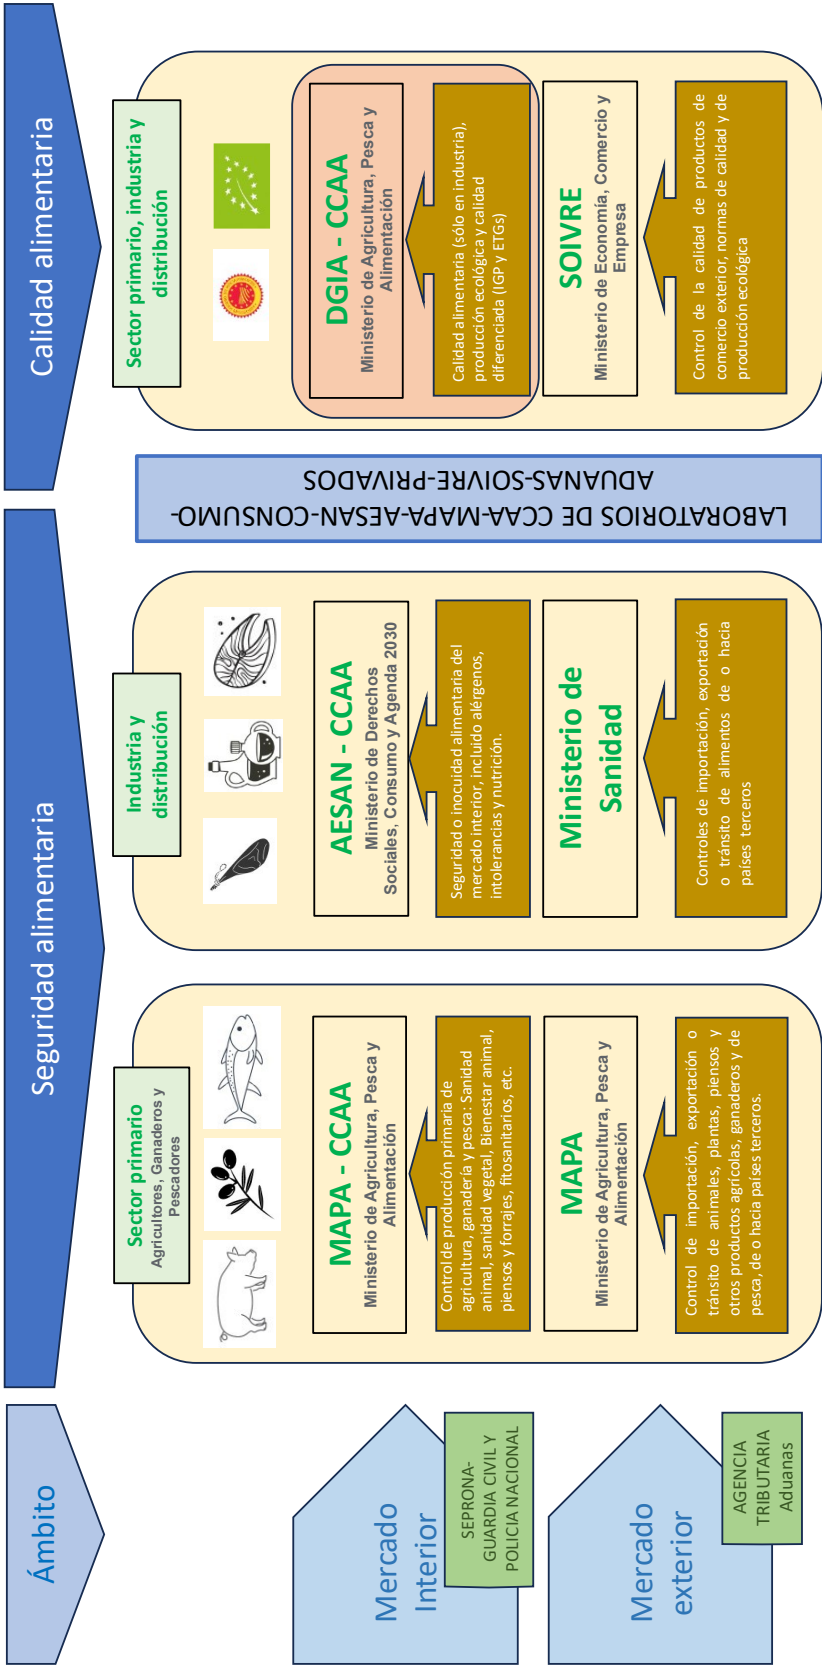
Ámbito

Mercado Interior

SEPRONA-GUARDIA CIVIL Y POLICIA NACIONAL

Mercado exterior

AGENCIA TRIBUTARIA Aduanas

Seguridad alimentaria

Sector primario
Agricultores, Ganaderos y Pescadores

MAPA - CCAA
Ministerio de Agricultura, Pesca y Alimentación

Control de producción primaria de agricultura, ganadería y pesca: Sanidad animal, sanidad vegetal, Bienestar animal, piensos y forrajes, fitosanitarios, etc.

MAPA
Ministerio de Agricultura, Pesca y Alimentación

Control de importación, exportación o tránsito de animales, plantas, piensos y otros productos agrícolas, ganaderos y de pesca, de o hacia países terceros.

Industria y distribución

AESAN - CCAA
Ministerio de Derechos Sociales, Consumo y Agenda 2030

Seguridad o inocuidad alimentaria del mercado interior, incluido alérgenos, intolerancias y nutrición.

Ministerio de Sanidad

Controles de importación, exportación o tránsito de alimentos de o hacia países terceros

LABORATORIOS DE CCAA-MAPA-AESAN-CONSUMO-ADUANAS-SOIVRE-PRIVADOS

Calidad alimentaria

Sector primario, industria y distribución

DGIA - CCAA
Ministerio de Agricultura, Pesca y Alimentación

Calidad alimentaria (sólo en industria), producción ecológica y calidad diferenciada (IGP y ETGs)

SOIVRE
Ministerio de Economía, Comercio y Empresa

Control de la calidad de productos de comercio exterior, normas de calidad y de producción ecológica